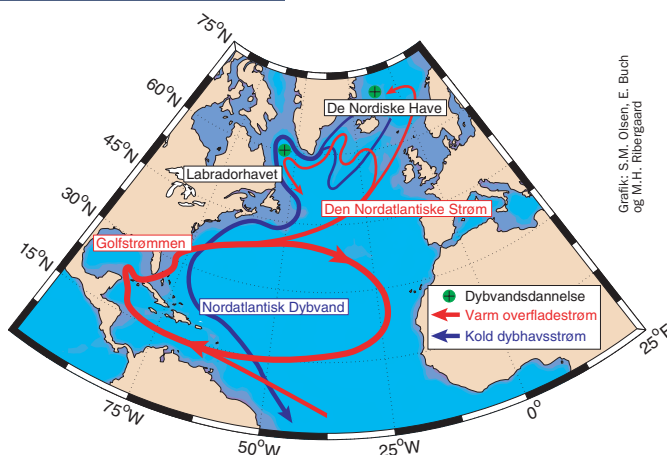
75°N
60°N
45°N
30°N
15°N
De Nordiske Have
Labradorhavet
Den Nordatlantiske Strøm
Golfstrømmen
Nordatlantisk Dybvand
Dybvandsdannelse
Varm overfladestrøm
Kold dybhavsstrøm
75°W
50°W
25°W
0°
25°E
Grafik: S.M. Olsen, E. Buch og M.H. Ribergaard